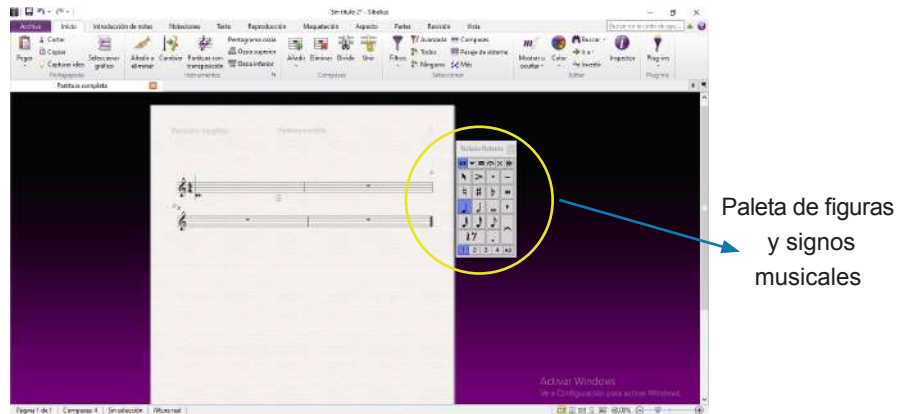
Sin título 2* - Sibelius

Archivo | Inicio | Introducción de notas | Notaciones | Texto | Reproducción | Maquetación | Aspecto | Partes | Revisión | Vista

Pegar | Cortar | Copiar | Capturar idea | Portapapeles | Seleccionar gráfico | Añadir o eliminar | Cambiar | Partitura con transposición | Pentagrama ossia | Ossia superior | Ossia inferior | Instrumentos | Añadir | Eliminar | Dividir | Unir | Compases | Filtros | Avanzada | Todos | Ninguno | Compases | Pasaje de sistema | Más | Seleccionar | Mostrar u ocultar | Color | Buscar | Ir a | Invertir | Editar | Inspector | Plug-ins | Plug-ins

Partitura completa

Teclado flotante

Activar Windows
Ve a Configuración para activar Windows.

Página 1 de 1 | Compases: 4 | Sin selección | Altura real

Paleta de figuras y signos musicales